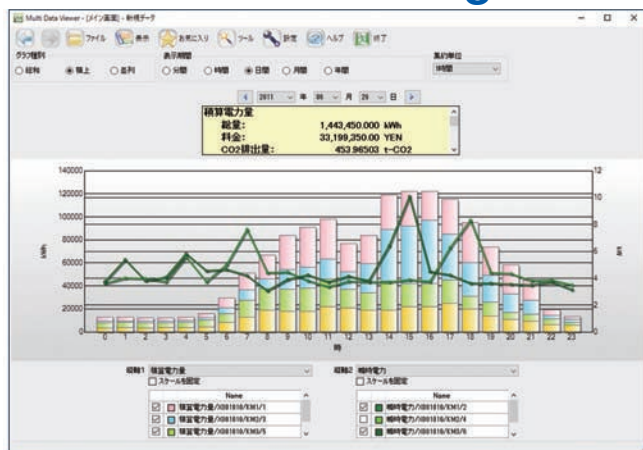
Multi Data Viewer - [メイン画面] - 新規データ

ファイル 表示 お気に入り ツール 設定 ヘルプ 終了

グラフ種別
○ 経時 ◉ 積上 ○ 並列

表示期間
○ 分間 ○ 時間 ◉ 日間 ○ 月間 ○ 年間

集計単位
1時間

2011 年 06 月 26 日

積算電力量
総量: 1,443,450.000 kWh
料金: 33,199,350.00 YEN
CO2排出量: 453.96503 t-CO2

140000
120000
100000
80000
60000
40000
20000
0

kWh

12
10
8
6
4
2
0

kW

0 1 2 3 4 5 6 7 8 9 10 11 12 13 14 15 16 17 18 19 20 21 22 23

時

縦軸1 積算電力量
☐ スケールを固定

| Name |
|---|
| ☑ 積算電力量/ID81816/EM1/1 |
| ☑ 積算電力量/ID81816/EM3/1 |
| ☑ 積算電力量/ID81816/EM5/5 |

縦軸2 瞬時電力
☐ スケールを固定

| Name |
|---|
| ☑ 瞬時電力/ID81816/EM1/2 |
| ☐ 瞬時電力/ID81816/EM3/4 |
| ☑ 瞬時電力/ID81816/EM5/6 |